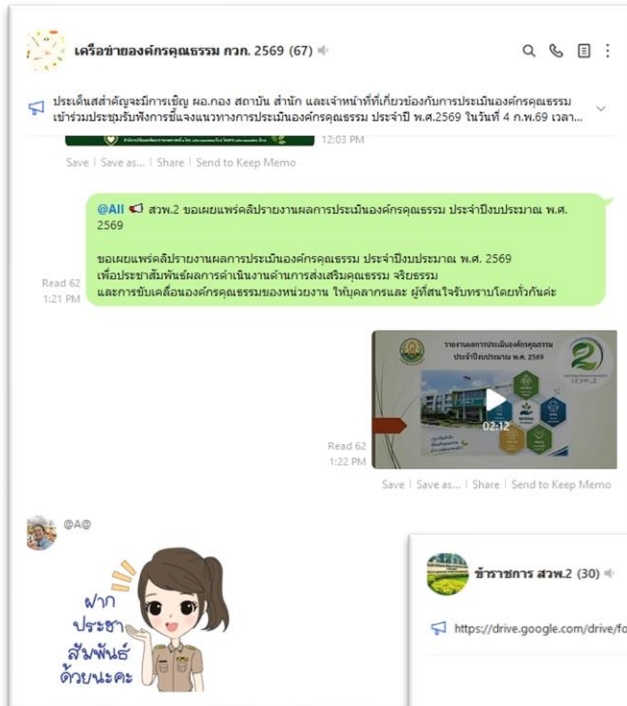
เครือข่ายองค์กรคุณธรรม กวภ. 2569 (67)

ประเด็นสำคัญจะมีการเชิญ ผอ.กอง สถาบัน สำนัก และเจ้าหน้าที่ที่เกี่ยวข้องกับการประเมินองค์กรคุณธรรม เข้าร่วมประชุมรับฟังการชี้แจงแนวทางการประเมินองค์กรคุณธรรม ประจำปี พ.ศ.2569 ในวันที่ 4 ก.พ.69 เวลา...

12:03 PM

Save | Save as... | Share | Send to Keep Memo

@All สวพ.2 ขอเผยแพร่คลิปรายงานผลการประเมินองค์กรคุณธรรม ประจำปีงบประมาณ พ.ศ. 2569

ขอเผยแพร่คลิปรายงานผลการประเมินองค์กรคุณธรรม ประจำปีงบประมาณ พ.ศ. 2569 เพื่อประชาสัมพันธ์ผลการดำเนินงานด้านการส่งเสริมคุณธรรม จริยธรรม และการขับเคลื่อนองค์กรคุณธรรมของหน่วยงาน ให้บุคลากรและ ผู้ที่สนใจรับทราบโดยทั่วกันค่ะ

Read 62
1:21 PM

รายงานผลการประเมินองค์กรคุณธรรม
ประจำปีงบประมาณ พ.ศ. 2569

สวพ.2

02:12

Read 62
1:22 PM

Save | Save as... | Share | Send to Keep Memo

@A@

ฝาก
ประชา
สัมพันธ์
ด้วยนะคะ

ข้าราชการ สวพ.2 (30)

https://drive.google.com/drive/fo